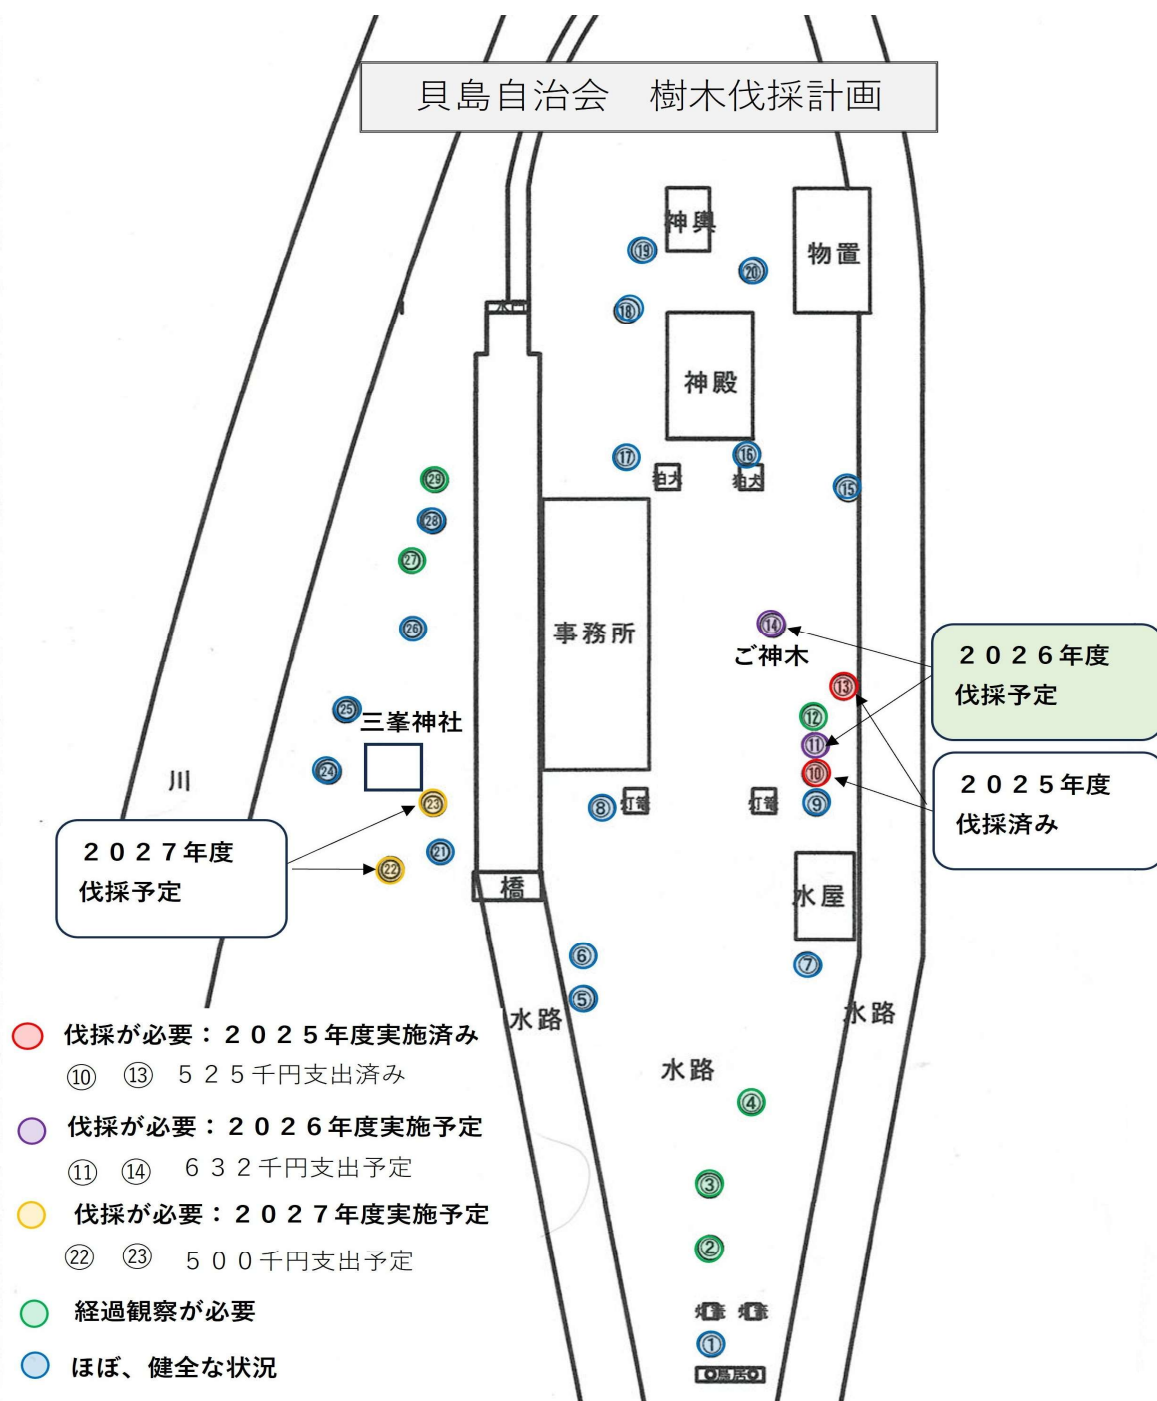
貝島自治会　樹木伐採計画

神輿

物置

⑲

⑳

⑱

神殿

⑰

狛犬

⑯

狛犬

⑮

㉙

㉘

㉗

事務所

㉖

⑭

ご神木

２０２６年度
伐採予定

⑬

㉕

三峯神社

⑫

⑪

⑩

川

㉔

２０２５年度
伐採済み

㉓

⑧

灯篭

灯篭

⑨

２０２７年度
伐採予定

㉑

㉒

橋

水屋

⑥

⑦

⑤

水路

水路

水路

伐採が必要：２０２５年度実施済み
⑩　⑬　５２５千円支出済み

④

伐採が必要：２０２６年度実施予定
⑪　⑭　６３２千円支出予定

③

伐採が必要：２０２７年度実施予定
㉒　㉓　５００千円支出予定

②

経過観察が必要

灯篭　灯篭

①

ほぼ、健全な状況

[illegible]